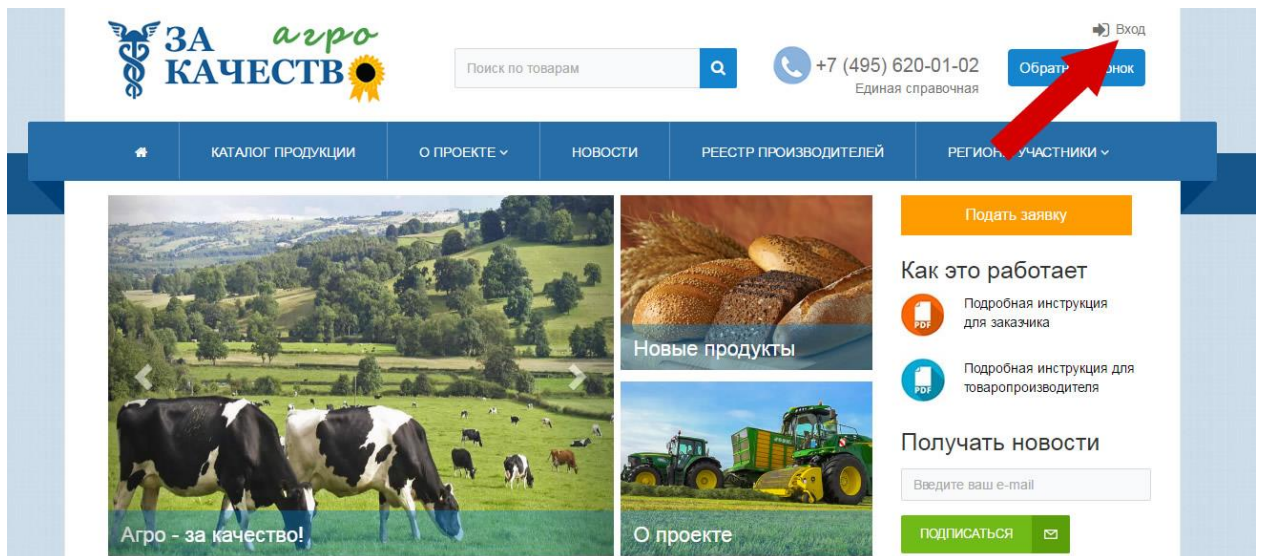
ЗА агро КАЧЕСТВО

Поиск по товарам

+7 (495) 620-01-02
Единая справочная

Вход

Обрат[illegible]онок

КАТАЛОГ ПРОДУКЦИИ | О ПРОЕКТЕ | НОВОСТИ | РЕЕСТР ПРОИЗВОДИТЕЛЕЙ | РЕГИОН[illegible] УЧАСТНИКИ

Новые продукты

Агро - за качество!

О проекте

Подать заявку

Как это работает

PDF
Подробная инструкция для заказчика

PDF
Подробная инструкция для товаропроизводителя

Получать новости

Введите ваш e-mail

ПОДПИСАТЬСЯ